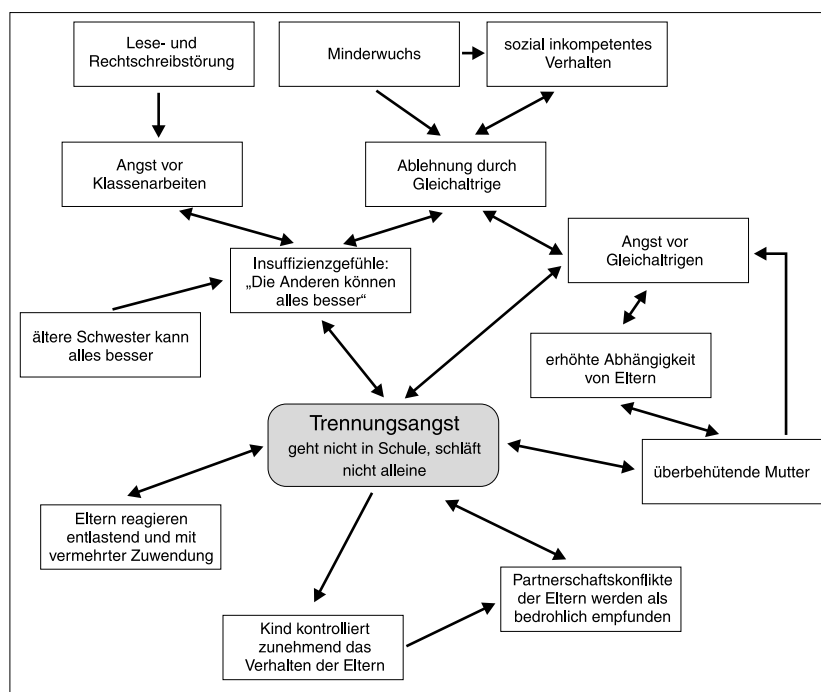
Lese- und Rechtschreibstörung

Minderwuchs

sozial inkompetentes Verhalten

Angst vor Klassenarbeiten

Ablehnung durch Gleichaltrige

Angst vor Gleichaltrigen

Insuffizienzgefühle: „Die Anderen können alles besser“

ältere Schwester kann alles besser

erhöhte Abhängigkeit von Eltern

Trennungsangst
geht nicht in Schule, schläft nicht alleine

überbehütende Mutter

Eltern reagieren entlastend und mit vermehrter Zuwendung

Partnerschaftskonflikte der Eltern werden als bedrohlich empfunden

Kind kontrolliert zunehmend das Verhalten der Eltern